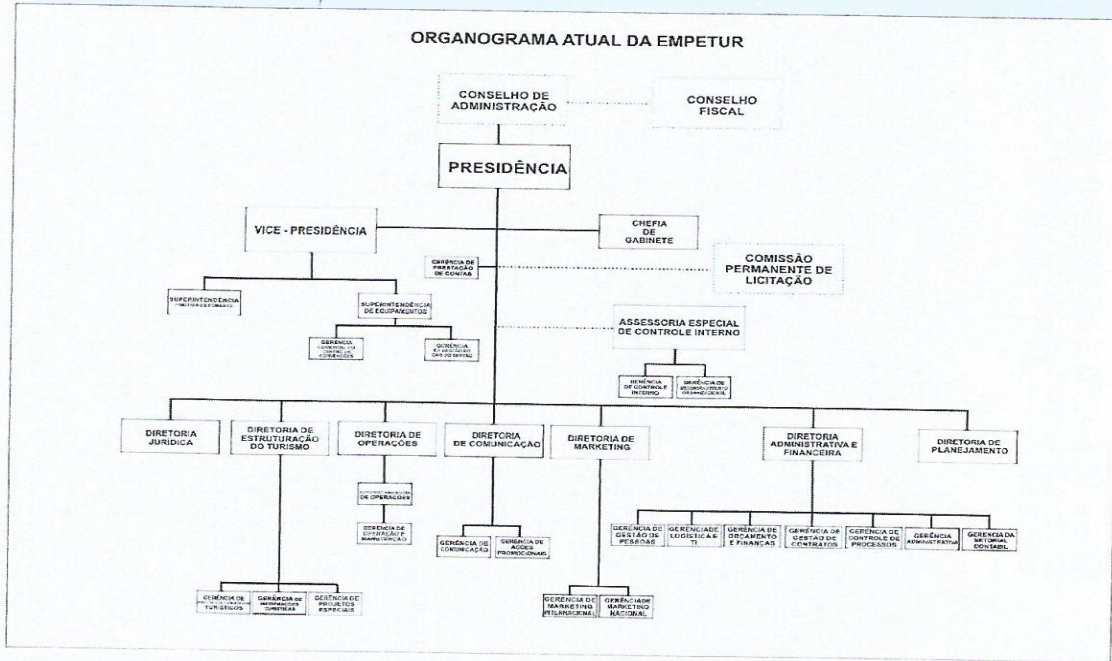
ORGANOGRAMA ATUAL DA EMPETUR

CONSELHO DE ADMINISTRAÇÃO

CONSELHO FISCAL

PRESIDÊNCIA

VICE - PRESIDÊNCIA

CHEFIA DE GABINETE

GERÊNCIA DE PRESTAÇÃO DE CONTAS

COMISSÃO PERMANENTE DE LICITAÇÃO

SUPERINTENDÊNCIA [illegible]

SUPERINTENDÊNCIA DE EQUIPAMENTOS

GERÊNCIA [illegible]

GERÊNCIA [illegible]

ASSESSORIA ESPECIAL DE CONTROLE INTERNO

GERÊNCIA DE CONTROLE INTERNO

GERÊNCIA DE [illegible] ORGANIZACIONAL

DIRETORIA JURÍDICA

DIRETORIA DE ESTRUTURAÇÃO DO TURISMO

DIRETORIA DE OPERAÇÕES

DIRETORIA DE COMUNICAÇÃO

DIRETORIA DE MARKETING

DIRETORIA ADMINISTRATIVA E FINANCEIRA

DIRETORIA DE PLANEJAMENTO

SUPERINTENDÊNCIA DE OPERAÇÕES

GERÊNCIA DE OPERAÇÃO E MANUTENÇÃO

GERÊNCIA DE COMUNICAÇÃO

GERÊNCIA DE AÇÕES PROMOCIONAIS

GERÊNCIA DE GESTÃO DE PESSOAS

GERÊNCIA DE LOGÍSTICA E TI

GERÊNCIA DE ORÇAMENTO E FINANÇAS

GERÊNCIA DE GESTÃO DE CONTRATOS

GERÊNCIA DE CONTROLE DE PROCESSOS

GERÊNCIA ADMINISTRATIVA

GERÊNCIA DA SETORIAL CONTÁBIL

GERÊNCIA DE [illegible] TURÍSTICOS

GERÊNCIA DE INFORMAÇÕES TURÍSTICAS

GERÊNCIA DE PROJETOS ESPECIAIS

GERÊNCIA DE MARKETING INTERNACIONAL

GERÊNCIA DE MARKETING NACIONAL